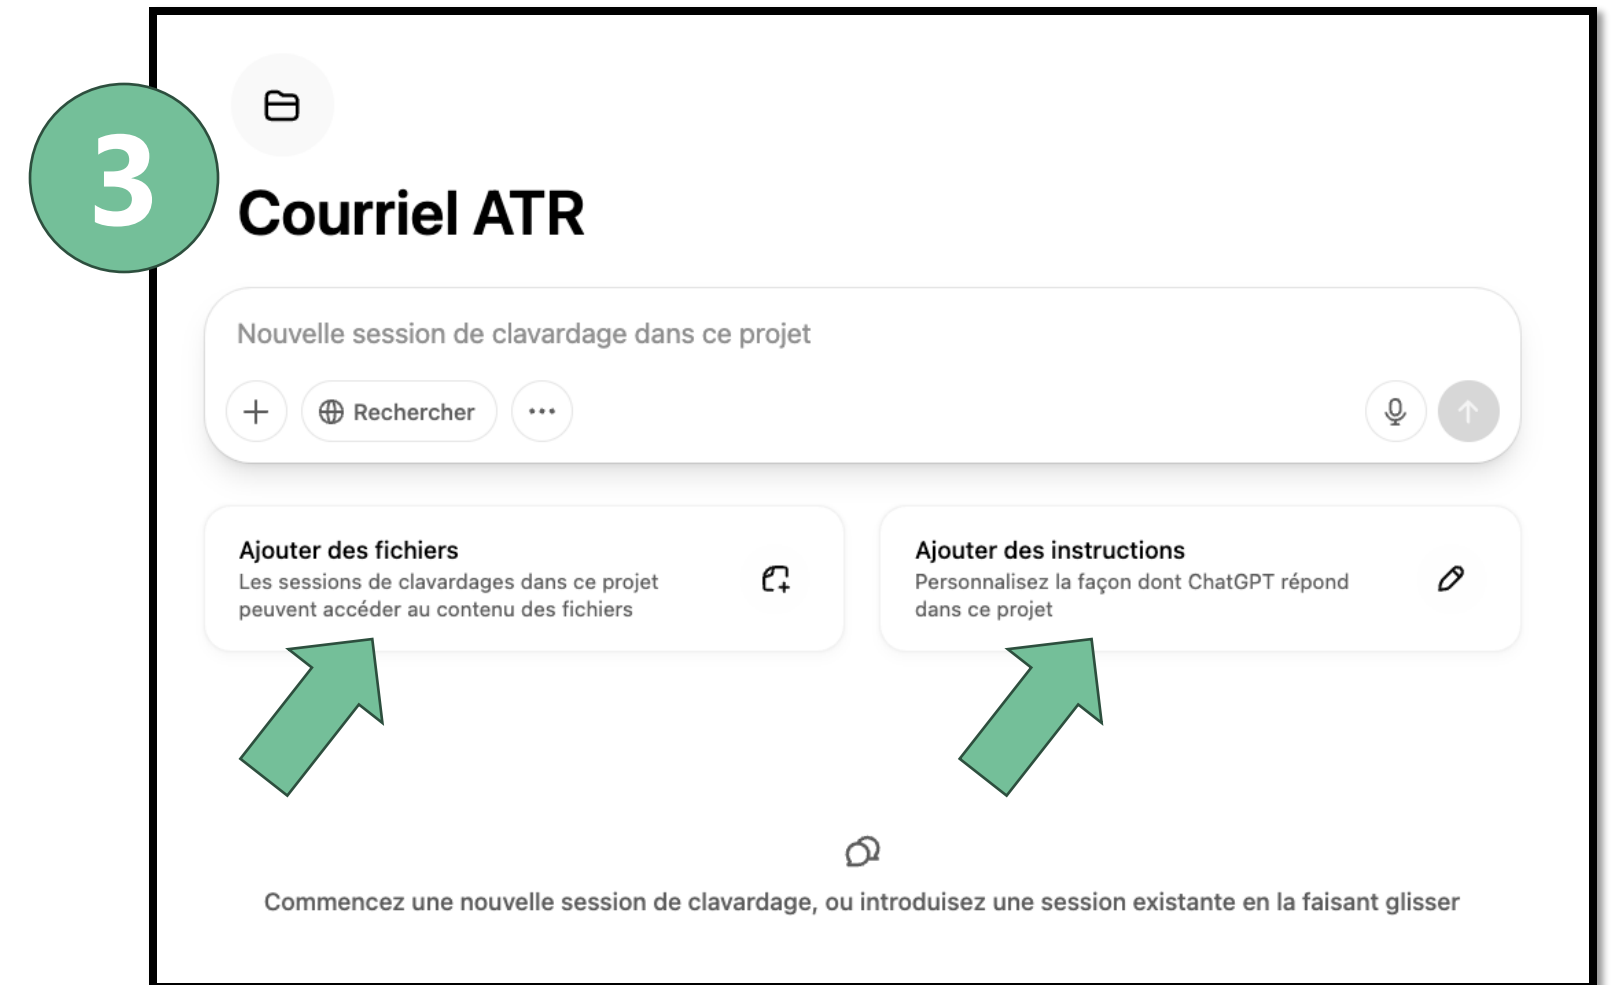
3

Courriel ATR

Nouvelle session de clavardage dans ce projet

Rechercher

Ajouter des fichiers
Les sessions de clavardages dans ce projet peuvent accéder au contenu des fichiers

Ajouter des instructions
Personnalisez la façon dont ChatGPT répond dans ce projet

Commencez une nouvelle session de clavardage, ou introduisez une session existante en la faisant glisser